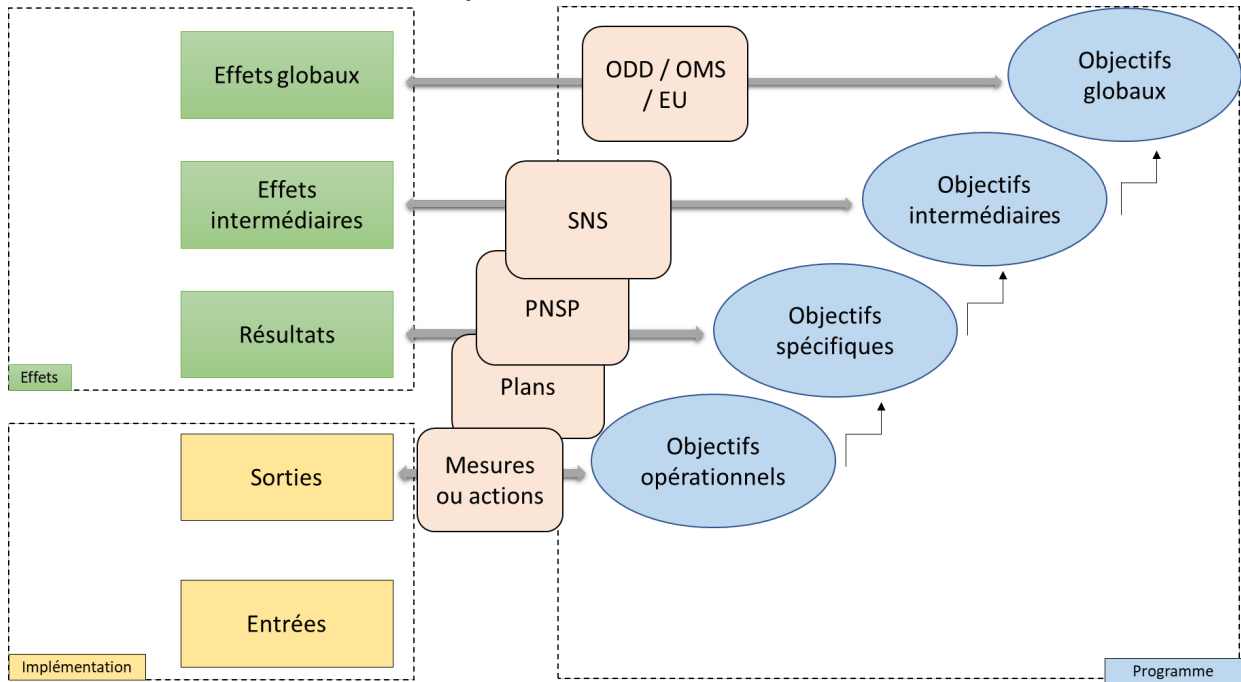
Effets globaux

ODD / OMS / EU

Objectifs globaux

Effets intermédiaires

SNS

Objectifs intermédiaires

Résultats

PNSP

Objectifs spécifiques

Effets

Plans

Sorties

Mesures ou actions

Objectifs opérationnels

Entrées

Implémentation

Programme